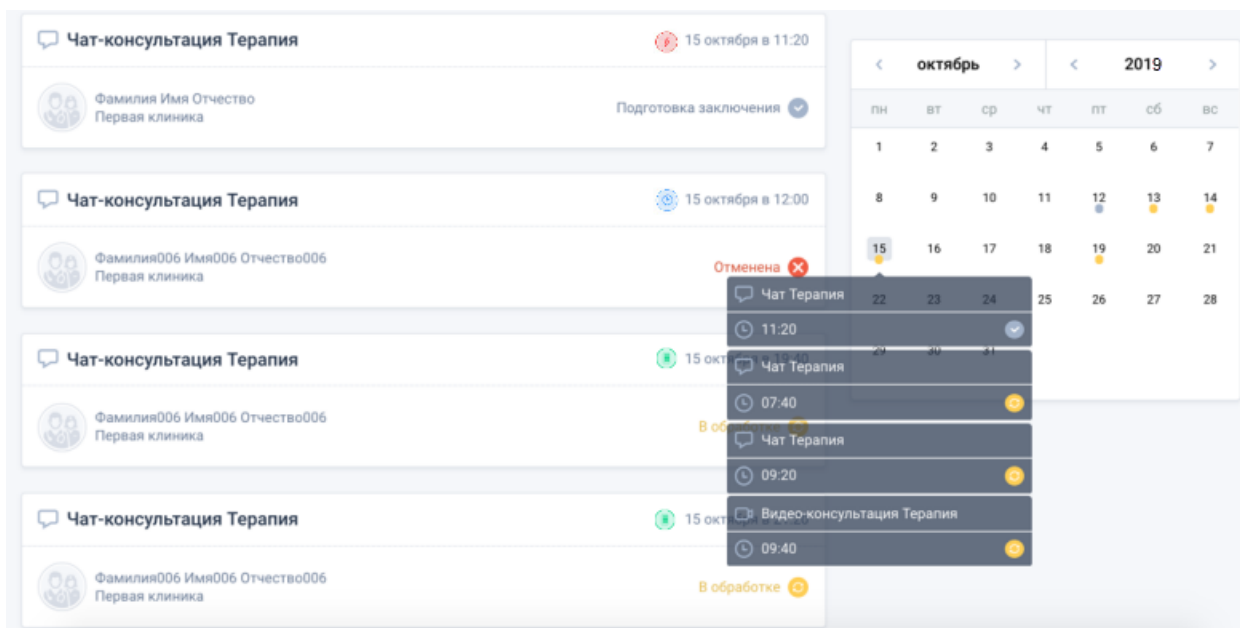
Чат-консультация Терапия
15 октября в 11:20
Фамилия Имя Отчество
Первая клиника
Подготовка заключения

Чат-консультация Терапия
15 октября в 12:00
Фамилия006 Имя006 Отчество006
Первая клиника
Отменена

Чат-консультация Терапия
15 октя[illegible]19:40
Фамилия006 Имя006 Отчество006
Первая клиника
В обработ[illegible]

Чат-консультация Терапия
15 октя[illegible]
Фамилия006 Имя006 Отчество006
Первая клиника
В обработке

‹ октябрь › ‹ 2019 ›

| пн | вт | ср | чт | пт | сб | вс |
|---|---|---|---|---|---|---|
| 1 | 2 | 3 | 4 | 5 | 6 | 7 |
| 8 | 9 | 10 | 11 | 12 | 13 | 14 |
| 15 | 16 | 17 | 18 | 19 | 20 | 21 |
| 22 | 23 | 24 | 25 | 26 | 27 | 28 |
| 29 | 30 | 31 | | | | |

Чат Терапия
11:20
Чат Терапия
07:40
Чат Терапия
09:20
Видео-консультация Терапия
09:40